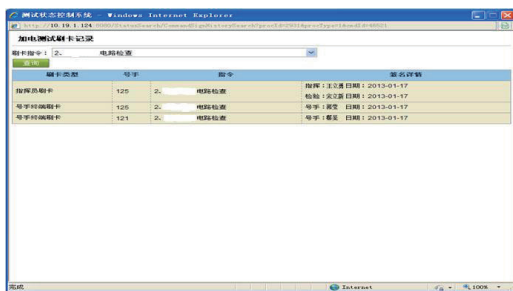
测试状态控制系统 - Windows Internet Explorer

http://10.19.1.124:8080/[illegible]

加电测试刷卡记录

刷卡指令： 2、 电路检查

查询

| 刷卡类型 | 号手 | 指令 | 签名详情 |
|---|---|---|---|
| 指挥员刷卡 | 125 | 2、 电路检查 | 指挥：王立通 日期：2013-01-17 检验：史文鹏 日期：2013-01-17 |
| 号手时确刷卡 | 125 | 2、 电路检查 | 号手：周雯 日期：2013-01-17 |
| 号手时确刷卡 | 121 | 2、 电路检查 | 号手：蔡玉 日期：2013-01-17 |

完成

Internet

100%